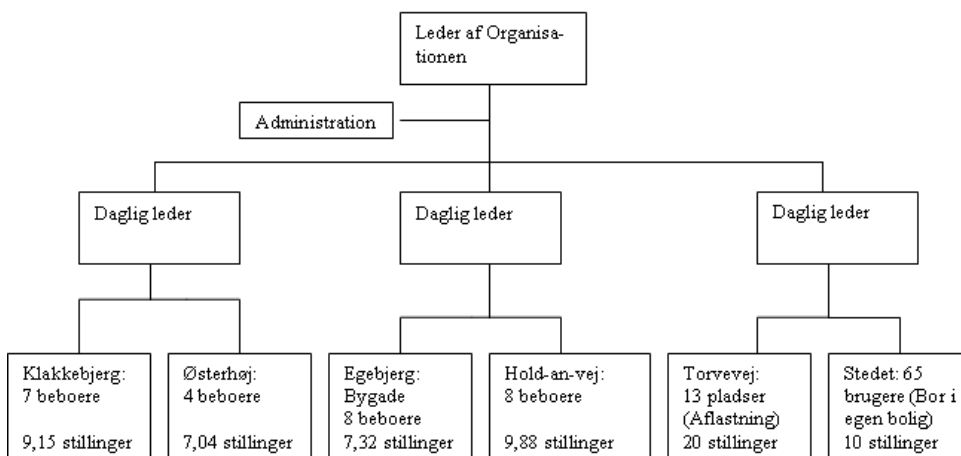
Leder af Organisationen

Administration

Daglig leder

Daglig leder

Daglig leder

Klakkebjerg:
7 beboere

9,15 stillinger

Østerhøj:
4 beboere

7,04 stillinger

Egebjerg:
Bygade
8 beboere
7,32 stillinger

Hold-an-vej:
8 beboere

9,88 stillinger

Torvevej:
13 pladser
(Aflastning)
20 stillinger

Stedet: 65
brugere (Bor i
egen bolig)
10 stillinger